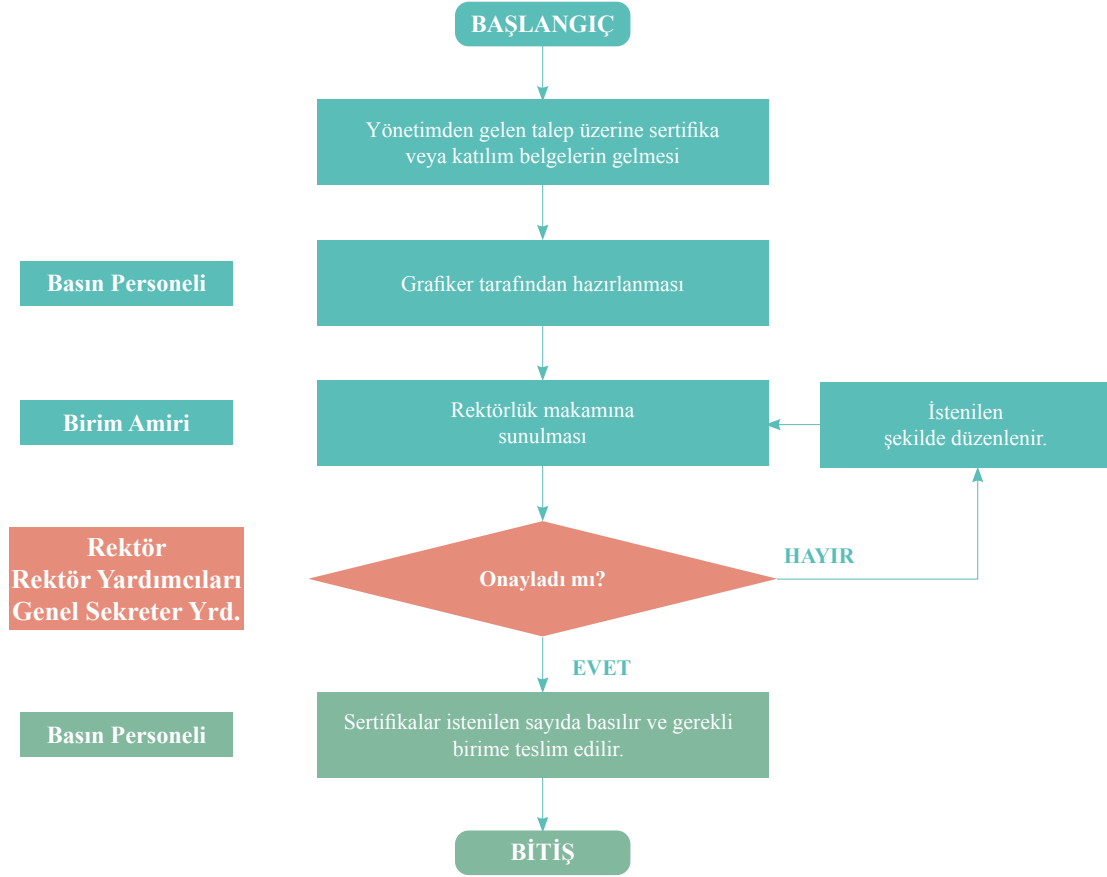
BAŞLANGIÇ

Yönetimden gelen talep üzerine sertifika veya katılım belgelerin gelmesi

Basın Personeli

Grafiker tarafından hazırlanması

Birim Amiri

Rektörlük makamına sunulması

İstenilen şekilde düzenlenir.

Rektör
Rektör Yardımcıları
Genel Sekreter Yrd.

Onayladı mı?

HAYIR

EVET

Basın Personeli

Sertifikalar istenilen sayıda basılır ve gerekli birime teslim edilir.

BİTİŞ